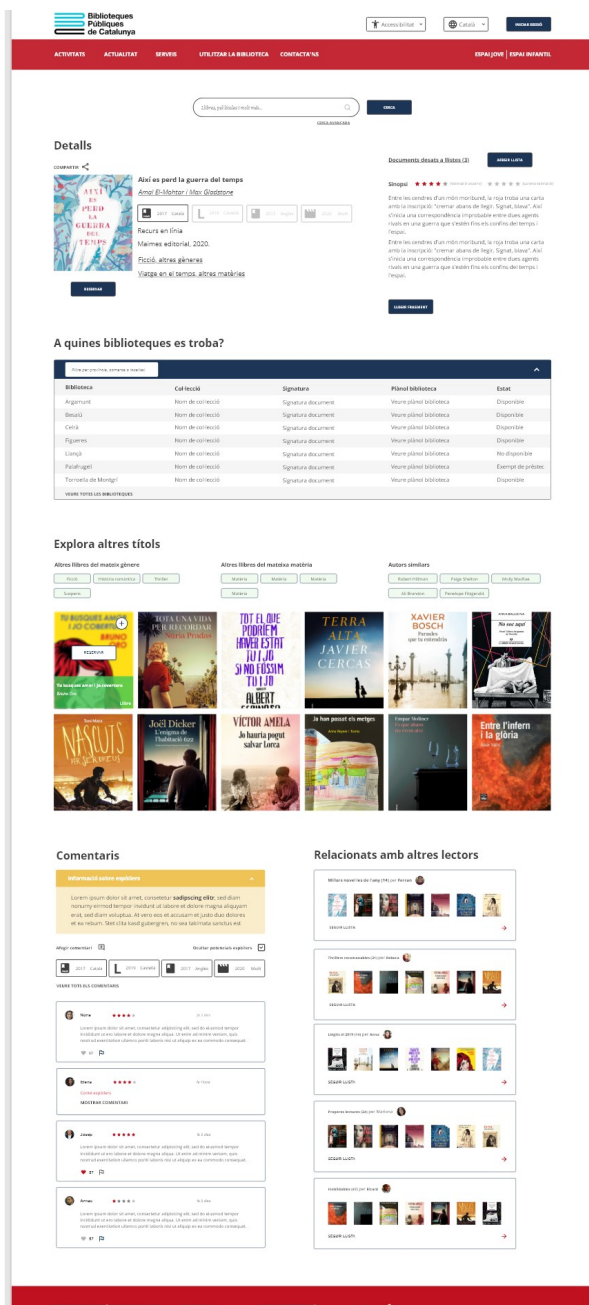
Biblioteques Públiques de Catalunya

Accessibilitat | Català | INICIAR SESSIÓ

ACTIVITATS ACTUALITAT SERVEIS UTILITZAR LA BIBLIOTECA CONTACTA'NS ESPAI JOVE | ESPAI INFANTIL

Llibres, pel·lícules i molt més... CERCA

Cerca avançada

Detalls

COMPARTIR

Així es perd la guerra del temps

Amal El-Mohtar i Max Gladstone

2017 Català | 2019 Castellà | 2017 Anglès | 2020 Vídeo

Recurs en línia

Males editorial, 2020.

Ficció, altres gèneres

Viatge en el temps, altres matèries

RESERVAR

Documents desats a llistes (3) AFEGIR LLISTA

Sinopsi

Entre les cendres d'un món moribund, la roja troba una carta amb la inscripció: "cremar abans de llegir. Signat, blava". Així s'inicia una correspondència improbable entre dues agents rivals en una guerra que s'estén fins els confins del temps i l'espai.

Entre les cendres d'un món moribund, la roja troba una carta amb la inscripció: "cremar abans de llegir. Signat, blava". Així s'inicia una correspondència improbable entre dues agents rivals en una guerra que s'estén fins els confins del temps i l'espai.

LLEGIR FRAGMENT

A quines biblioteques es troba?

| Biblioteca | Col·lecció | Signatura | Plànol biblioteca | Estat |
|---|---|---|---|---|
| Argentona | Nom de col·lecció | Signatura document | Veure plànol biblioteca | Disponible |
| Besalú | Nom de col·lecció | Signatura document | Veure plànol biblioteca | Disponible |
| Celrà | Nom de col·lecció | Signatura document | Veure plànol biblioteca | Disponible |
| Figueres | Nom de col·lecció | Signatura document | Veure plànol biblioteca | Disponible |
| Llançà | Nom de col·lecció | Signatura document | Veure plànol biblioteca | No disponible |
| Palafrugell | Nom de col·lecció | Signatura document | Veure plànol biblioteca | Exempt de préstec |
| Torroella de Montgrí | Nom de col·lecció | Signatura document | Veure plànol biblioteca | Disponible |

VEURE TOTES LES BIBLIOTEQUES

Explora altres títols

Altres llibres del mateix gènere: Ficció | Història romàntica | Thriller | Suspens

Altres llibres del mateixa matèria: Matèria | Matèria | Matèria | Matèria

Autors similars: Robert Hillman | Paige Shelton | Molly Macrae | Ali Brandon | Penelope Fitzgerald

Tu busques amor i jo coberta — Bruno Oro — RESERVAR
Tota una vida per recordar — Núria Pradas
Tot el que podríem haver estat tu i jo si no fóssim tu i jo — Albert Espinosa
Terra alta — Javier Cercas
Xavier Bosch — Paraules que t'estimaria
No soc aquí
Nascuts
Joël Dicker — L'enigma de l'habitació 622
Víctor Amela — Jo hauria pogut salvar Lorca
Ja han passat els metges
Entre l'infern i la glòria

Comentaris

Informació sobre espòilers

Lorem ipsum dolor sit amet, consetetur sadipscing elitr, sed diam nonumy eirmod tempor invidunt ut labore et dolore magna aliquyam erat, sed diam voluptua. At vero eos et accusam et justo duo dolores et ea rebum. Stet clita kasd gubergren, no sea takimata sanctus est

Afegir comentari | Ocultar possibles espòilers

2017 Català | 2019 Castellà | 2017 Anglès | 2020 Vídeo

VEURE TOTS ELS COMENTARIS

Núria — fa 1 dia
Lorem ipsum dolor sit amet, consetetur sadipscing elitr, sed diam nonumy eirmod tempor invidunt ut labore et dolore magna aliquyam erat, sed diam voluptua.

Maria — fa 1 hora
Conté espòilers
MOSTRAR COMENTARI

Josep — fa 2 dies
Lorem ipsum dolor sit amet, consetetur sadipscing elitr, sed diam nonumy eirmod tempor invidunt ut labore et dolore magna aliquyam erat, sed diam voluptua.

Arnau — fa 2 dies
Lorem ipsum dolor sit amet, consetetur sadipscing elitr, sed diam nonumy eirmod tempor invidunt ut labore et dolore magna aliquyam erat, sed diam voluptua.

Relacionats amb altres lectors

Millors novel·les de l'any (14) per Pentak
SEGUIR LLISTA

Thrillers recomanables (20) per Rebeca
SEGUIR LLISTA

Llegits el 2019 (16) per Anna
SEGUIR LLISTA

Propers lectures (16) per Marina
SEGUIR LLISTA

Inoblidables (10) per Ricard
SEGUIR LLISTA